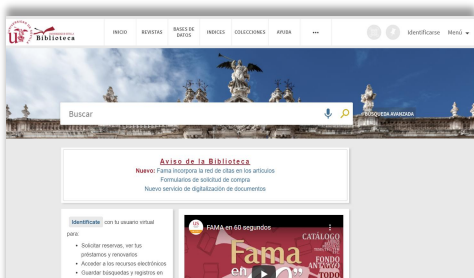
US Biblioteca

INICIO REVISTAS BASES DE DATOS INDICES COLECCIONES AYUDA •••

Identificarse Menú

Buscar

BÚSQUEDA AVANZADA

Aviso de la Biblioteca

Nuevo: Fama incorpora la red de citas en los artículos

Formularios de solicitud de compra

Nuevo servicio de digitalización de documentos

Identifícate con tu usuario virtual para:

• Solicitar reservas, ver tus préstamos y renovarlos
• Acceder a los recursos electrónicos
• Guardar búsquedas y registros en

FAMA en 60 segundos

Fama en 60"

CATÁLOGO

FONDO ANTIGUO